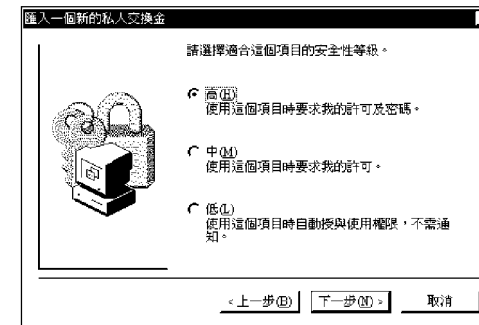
匯入一個新的私人交換金

請選擇適合這個項目的安全性等級。

高(H)
使用這個項目時要求我的許可及密碼。

中(M)
使用這個項目時要求我的許可。

低(L)
使用這個項目時自動授與使用權限，不需通知。

< 上一步(B)　下一步(N) >　取消